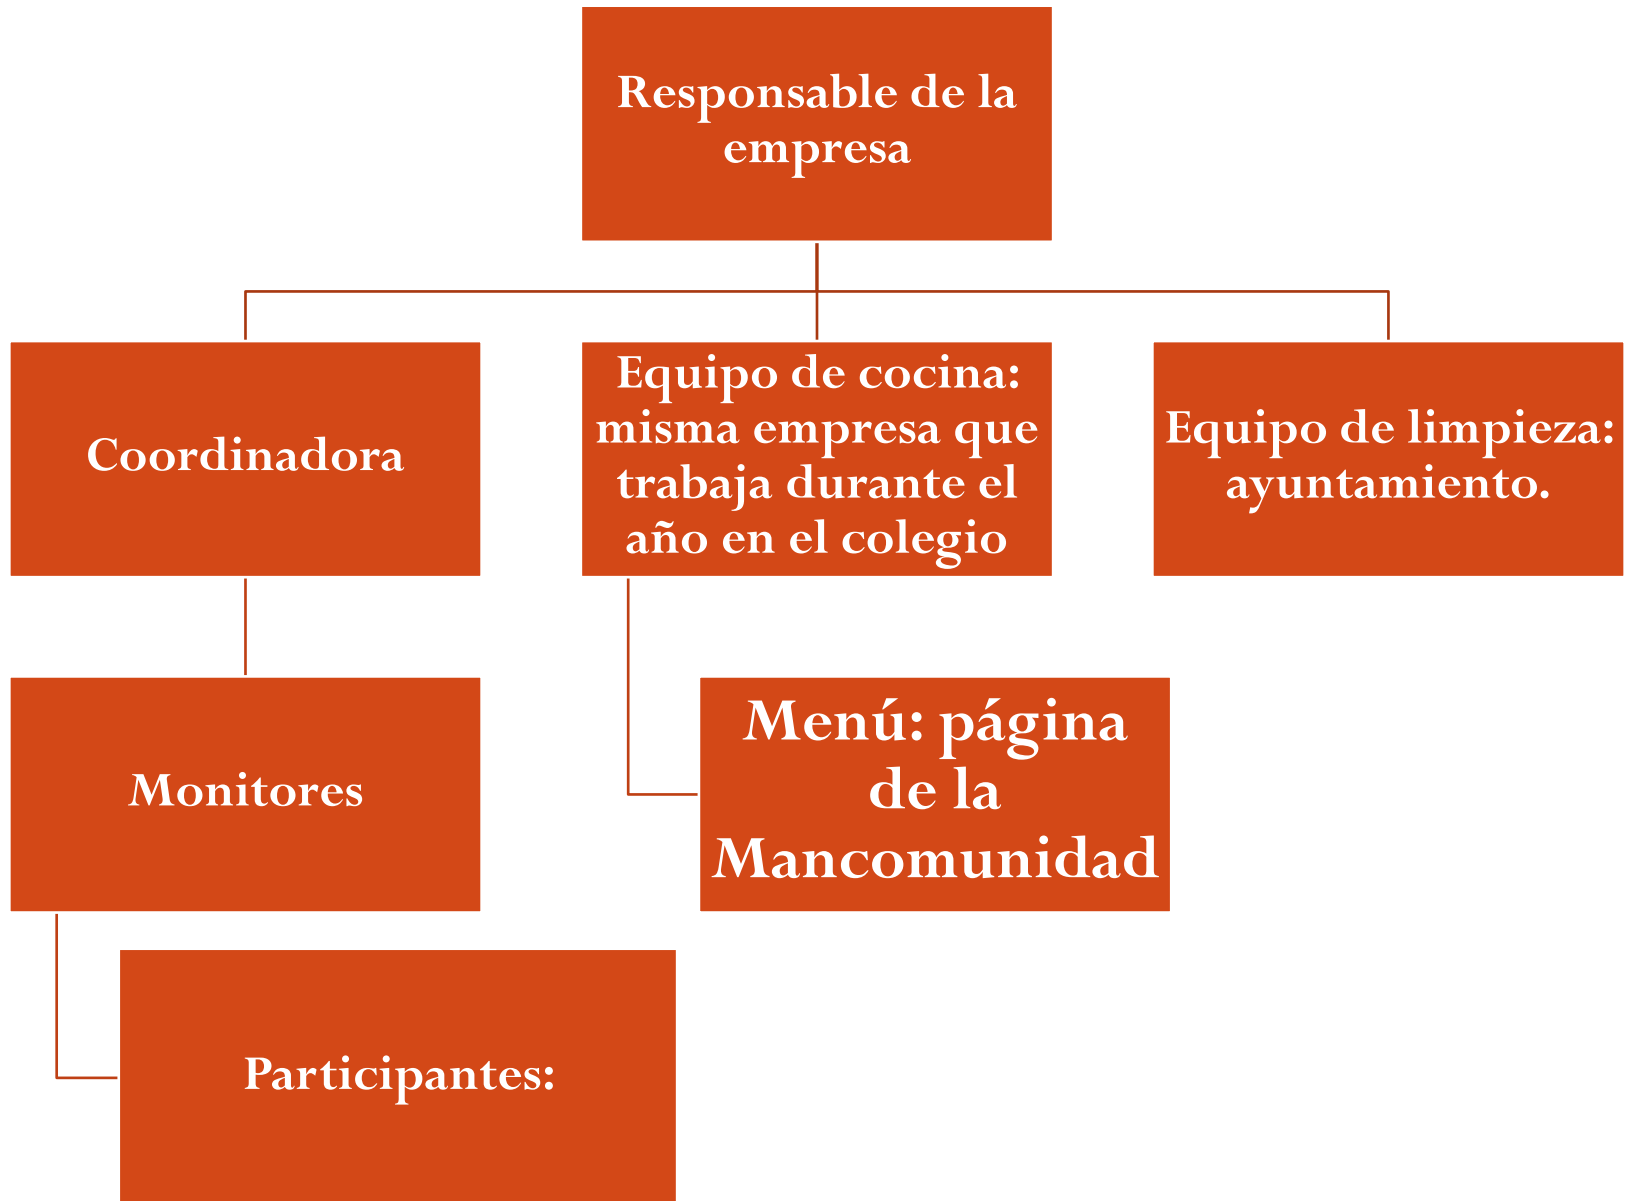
Responsable de la empresa

Coordinadora

Equipo de cocina: misma empresa que trabaja durante el año en el colegio

Equipo de limpieza: ayuntamiento.

Monitores

Menú: página de la Mancomunidad

Participantes: